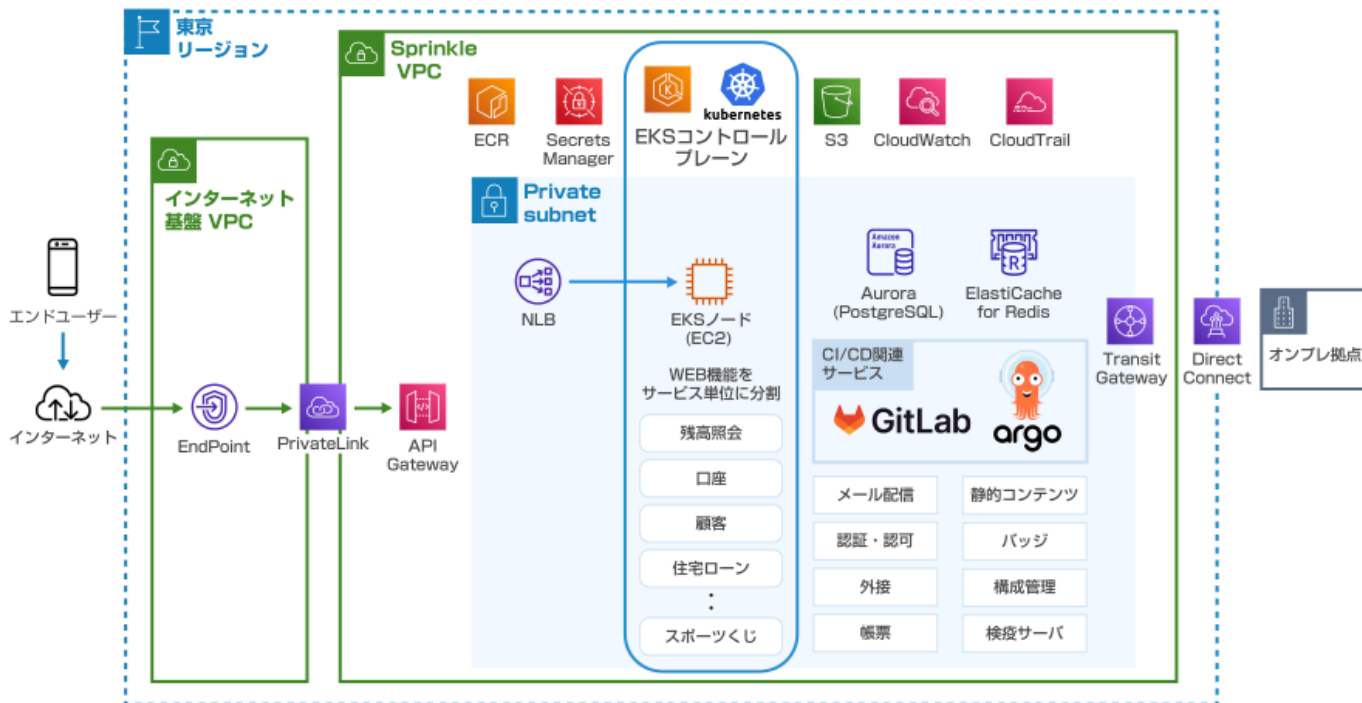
東京
リージョン

エンドユーザー

インターネット

インターネット
基盤 VPC

EndPoint

PrivateLink

Sprinkle
VPC

API
Gateway

ECR

Secrets
Manager

kubernetes
EKSコントロール
プレーン

S3

CloudWatch

CloudTrail

Private
subnet

NLB

EKSノード
(EC2)

WEB機能を
サービス単位に分割

残高照会

口座

顧客

住宅ローン

:

スポーツくじ

Amazon Aurora

Aurora
(PostgreSQL)

ElastiCache
for Redis

CI/CD関連
サービス

GitLab

argo

メール配信

静的コンテンツ

認証・認可

バッジ

外接

構成管理

帳票

検疫サーバ

Transit
Gateway

Direct
Connect

オンプレ拠点